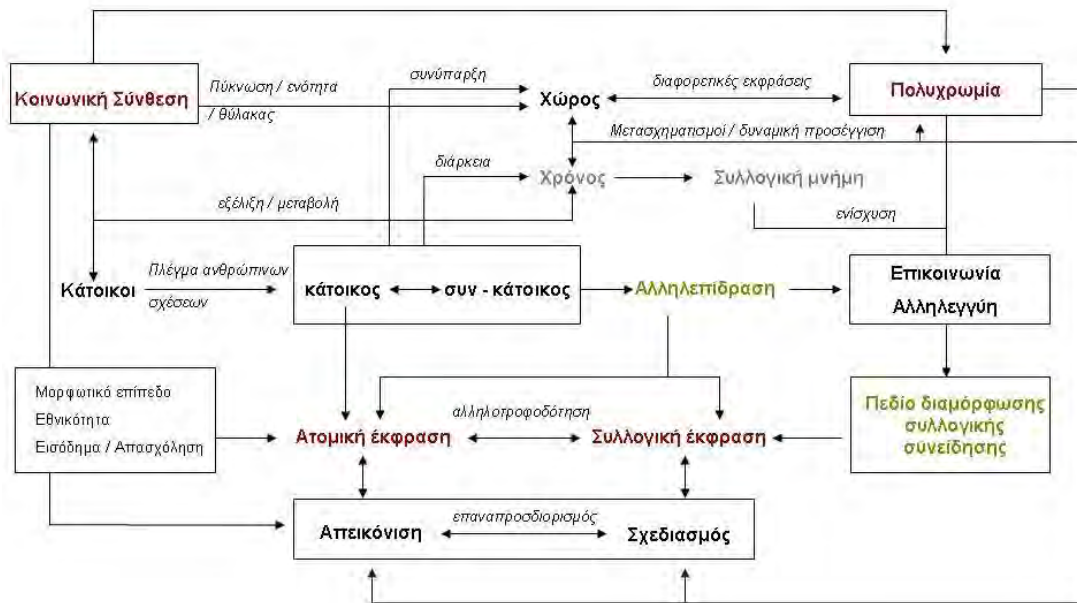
Κοινωνική Σύνθεση

Πύκνωση / ενότητα / θύλακας

συνύπαρξη

Χώρος

διαφορετικές εκφράσεις

Πολυχρωμία

Μετασχηματισμοί / δυναμική προσέγγιση

διάρκεια

Χρόνος

Συλλογική μνήμη

εξέλιξη / μεταβολή

ενίσχυση

Κάτοικοι

Πλέγμα ανθρώπινων σχέσεων

κάτοικος

συν - κάτοικος

Αλληλεπίδραση

Επικοινωνία

Αλληλεγγύη

Μορφωτικό επίπεδο

Εθνικότητα

Εισόδημα / Απασχόληση

αλληλοτροφοδότηση

Ατομική έκφραση

Συλλογική έκφραση

Πεδίο διαμόρφωσης συλλογικής συνείδησης

επαναπροσδιορισμός

Απεικόνιση

Σχεδιασμός